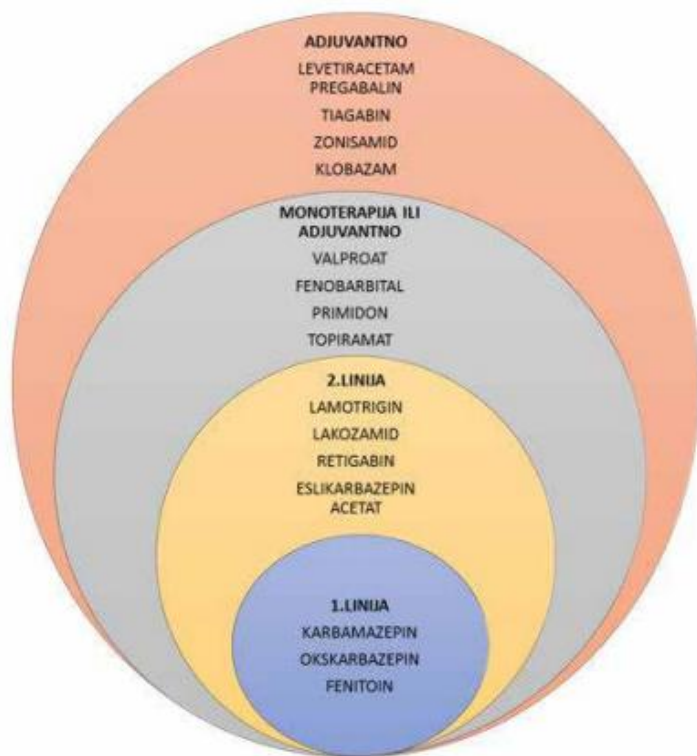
ADJUVANTNO
LEVETIRACETAM
PREGABALIN
TIAGABIN
ZONISAMID
KLOBAZAM

MONOTERAPIJA ILI ADJUVANTNO
VALPROAT
FENOBARBITAL
PRIMIDON
TOPIRAMAT

2.LINIJA
LAMOTRIGIN
LAKOZAMID
RETIGABIN
ESLIKARBAZEPIN ACETAT

1.LINIJA
KARBAMAZEPIN
OKSKARBAZEPIN
FENITOIN